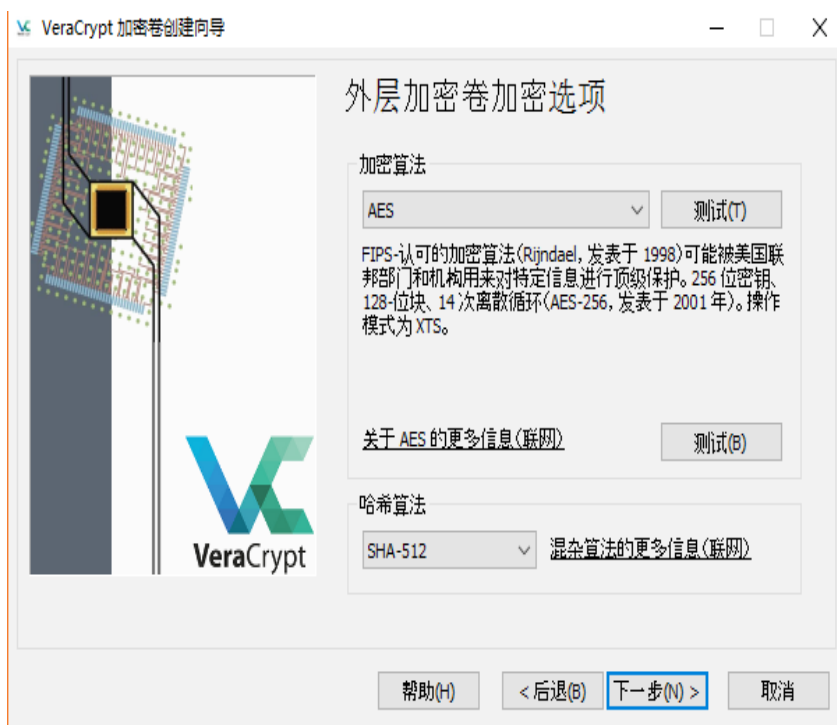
VeraCrypt 加密卷创建向导

外层加密卷加密选项

加密算法

AES

测试(T)

FIPS-认可的加密算法(Rijndael, 发表于 1998)可能被美国联邦部门和机构用来对特定信息进行顶级保护。256 位密钥、128-位块、14 次离散循环(AES-256, 发表于 2001 年)。操作模式为 XTS。

关于 AES 的更多信息(联网)

测试(B)

哈希算法

SHA-512

混杂算法的更多信息(联网)

VeraCrypt

帮助(H)

< 后退(B)

下一步(N) >

取消